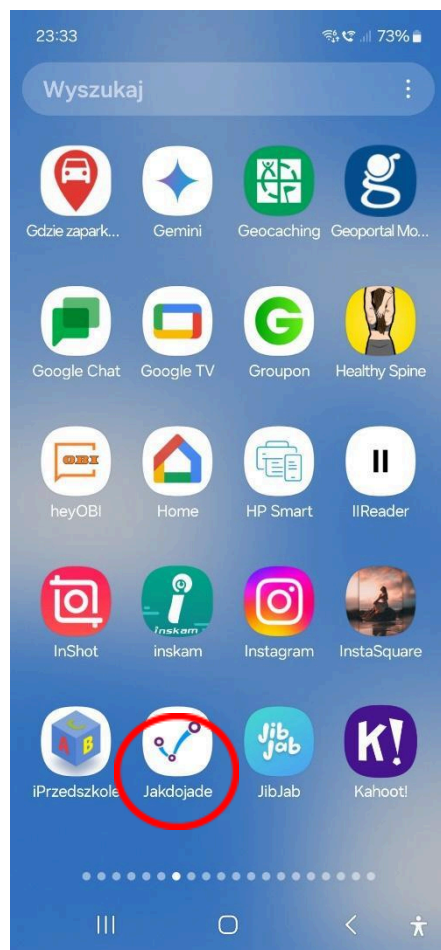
23:33 73%

Wyszukaj

Gdzie zapark...
Gemini
Geocaching
Geoportal Mo...

Google Chat
Google TV
Groupon
Healthy Spine

OBI
heyOBI
Home
HP Smart
IIReader

Inskam
inskam
InShot
Instagram
InstaSquare

A B
iPrzedszkole
Jakdojade
Jib Jab
JibJab
K!
Kahoot!